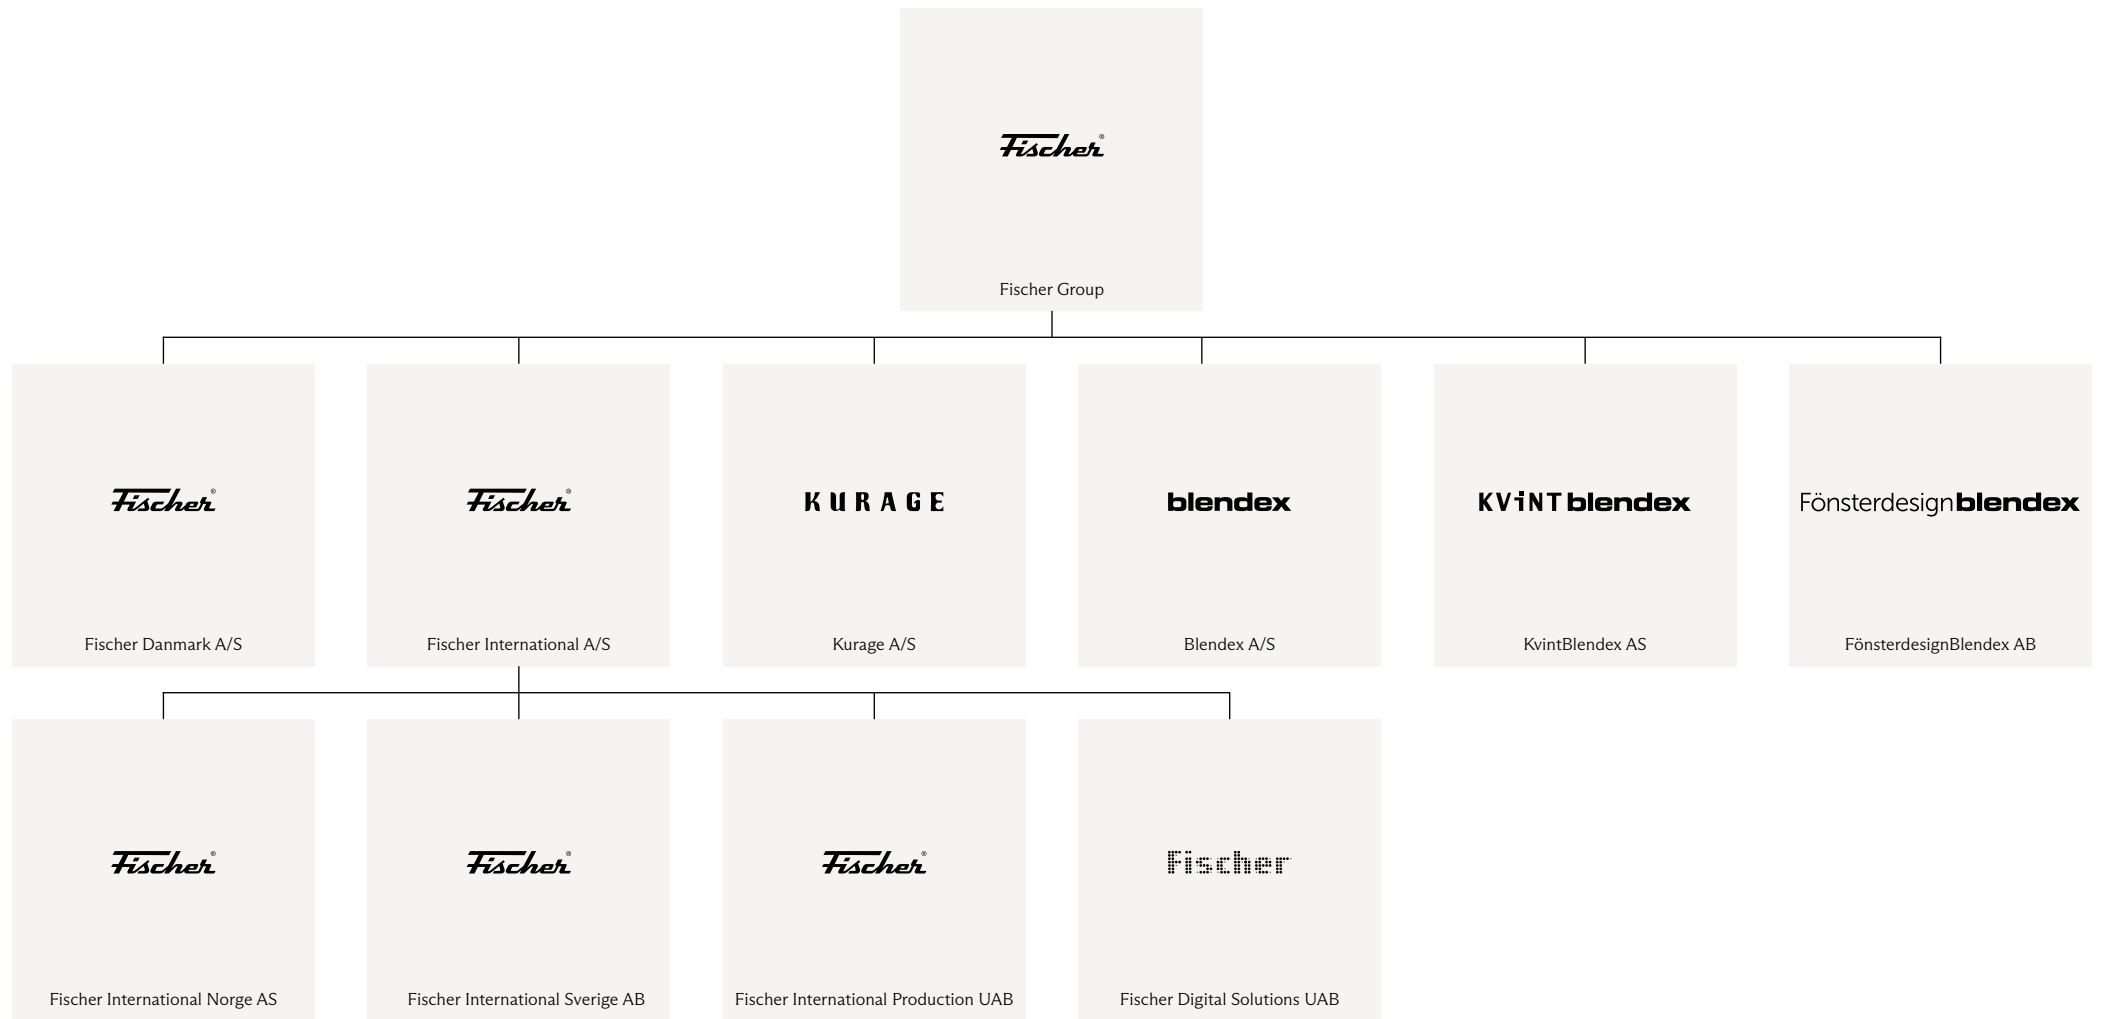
Fischer®
Fischer Group

Fischer®
Fischer Danmark A/S

Fischer®
Fischer International A/S

KURAGE
Kurage A/S

blendex
Blendex A/S

KViNT blendex
KvintBlendex AS

Fönsterdesign blendex
FönsterdesignBlendex AB

Fischer®
Fischer International Norge AS

Fischer®
Fischer International Sverige AB

Fischer®
Fischer International Production UAB

Fischer
Fischer Digital Solutions UAB